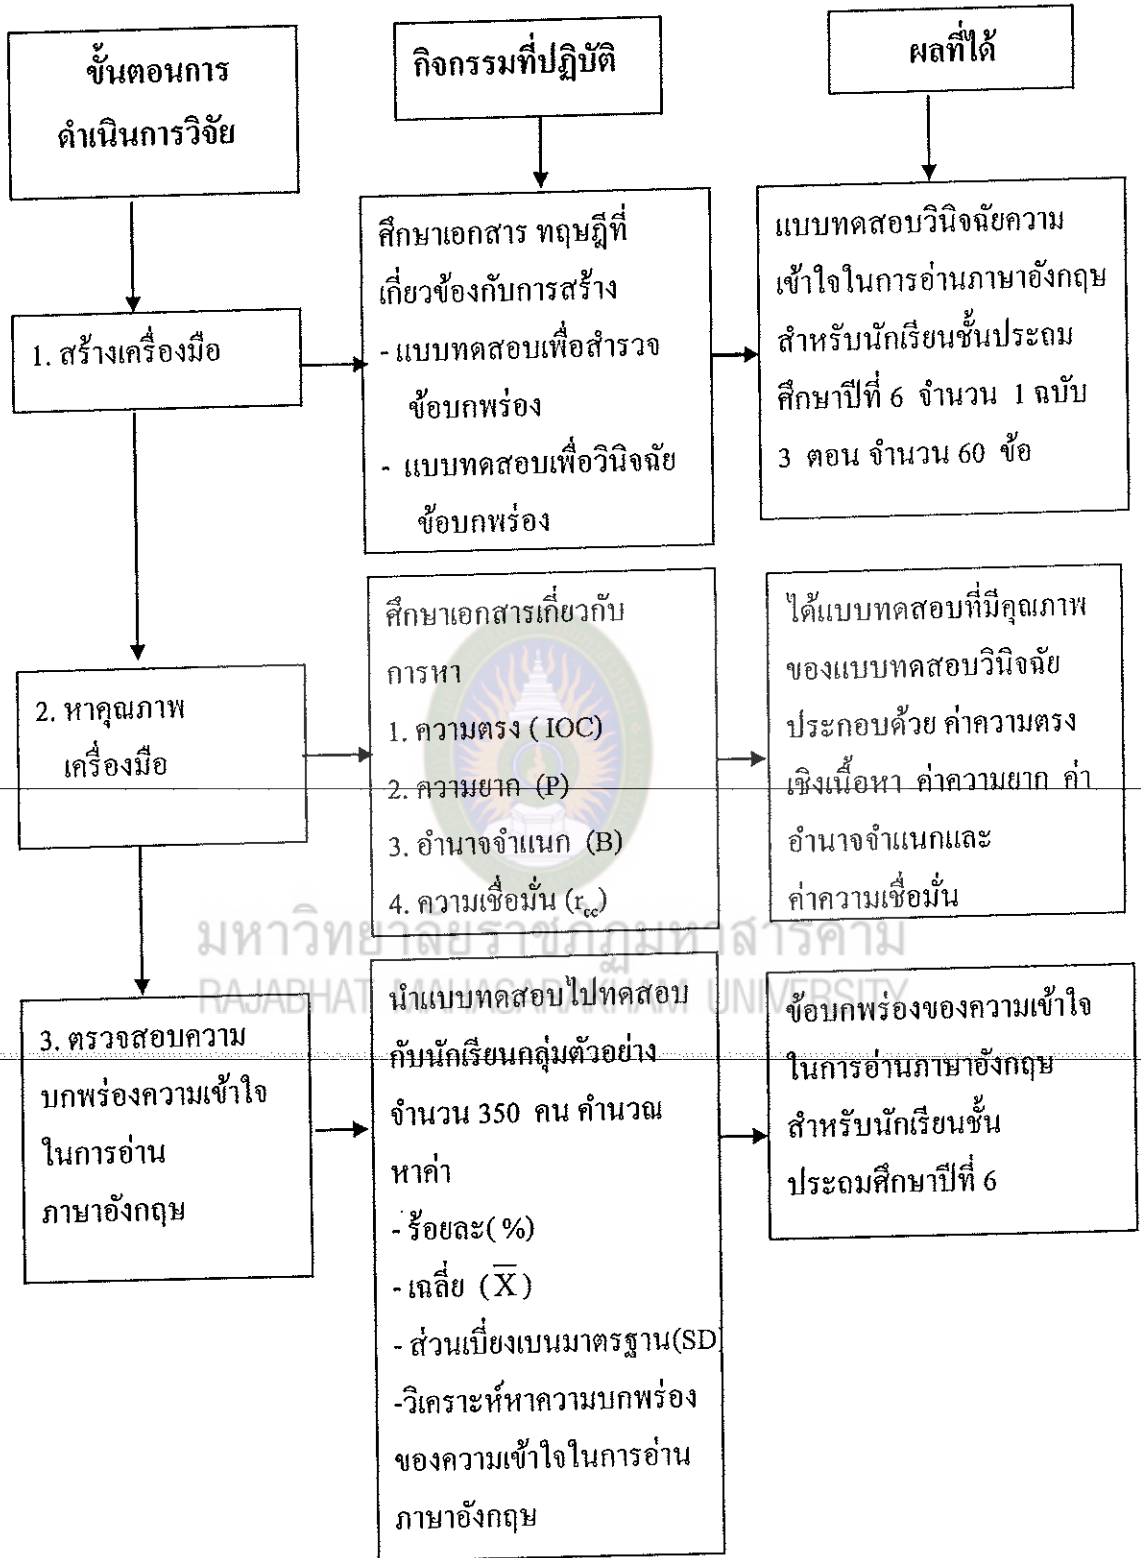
ขั้นตอนการดำเนินการวิจัย

กิจกรรมที่ปฏิบัติ

ผลที่ได้

1. สร้างเครื่องมือ

ศึกษาเอกสาร ทฤษฎีที่เกี่ยวข้องกับการสร้าง
- แบบทดสอบเพื่อสำรวจข้อบกพร่อง
- แบบทดสอบเพื่อวินิจฉัยข้อบกพร่อง

แบบทดสอบวินิจฉัยความเข้าใจในการอ่านภาษาอังกฤษ สำหรับนักเรียนชั้นประถมศึกษาปีที่ 6 จำนวน 1 ฉบับ 3 ตอน จำนวน 60 ข้อ

2. หาคุณภาพเครื่องมือ

ศึกษาเอกสารเกี่ยวกับการหา
1. ความตรง ( IOC)
2. ความยาก (P)
3. อำนาจจำแนก (B)
4. ความเชื่อมั่น ($r_{cc}$)

ได้แบบทดสอบที่มีคุณภาพของแบบทดสอบวินิจฉัย ประกอบด้วย ค่าความตรงเชิงเนื้อหา ค่าความยาก ค่าอำนาจจำแนกและค่าความเชื่อมั่น

มหาวิทยาลัยราชภัฏมหาสารคาม
RAJABHAT MAHASARAKHAM UNIVERSITY

3. ตรวจสอบความบกพร่องความเข้าใจในการอ่านภาษาอังกฤษ

นำแบบทดสอบไปทดสอบกับนักเรียนกลุ่มตัวอย่าง จำนวน 350 คน คำนวณหาค่า
- ร้อยละ( %)
- เฉลี่ย ($\overline{X}$)
- ส่วนเบี่ยงเบนมาตรฐาน(SD
-วิเคราะห์หาความบกพร่องของความเข้าใจในการอ่านภาษาอังกฤษ

ข้อบกพร่องของความเข้าใจในการอ่านภาษาอังกฤษ สำหรับนักเรียนชั้นประถมศึกษาปีที่ 6